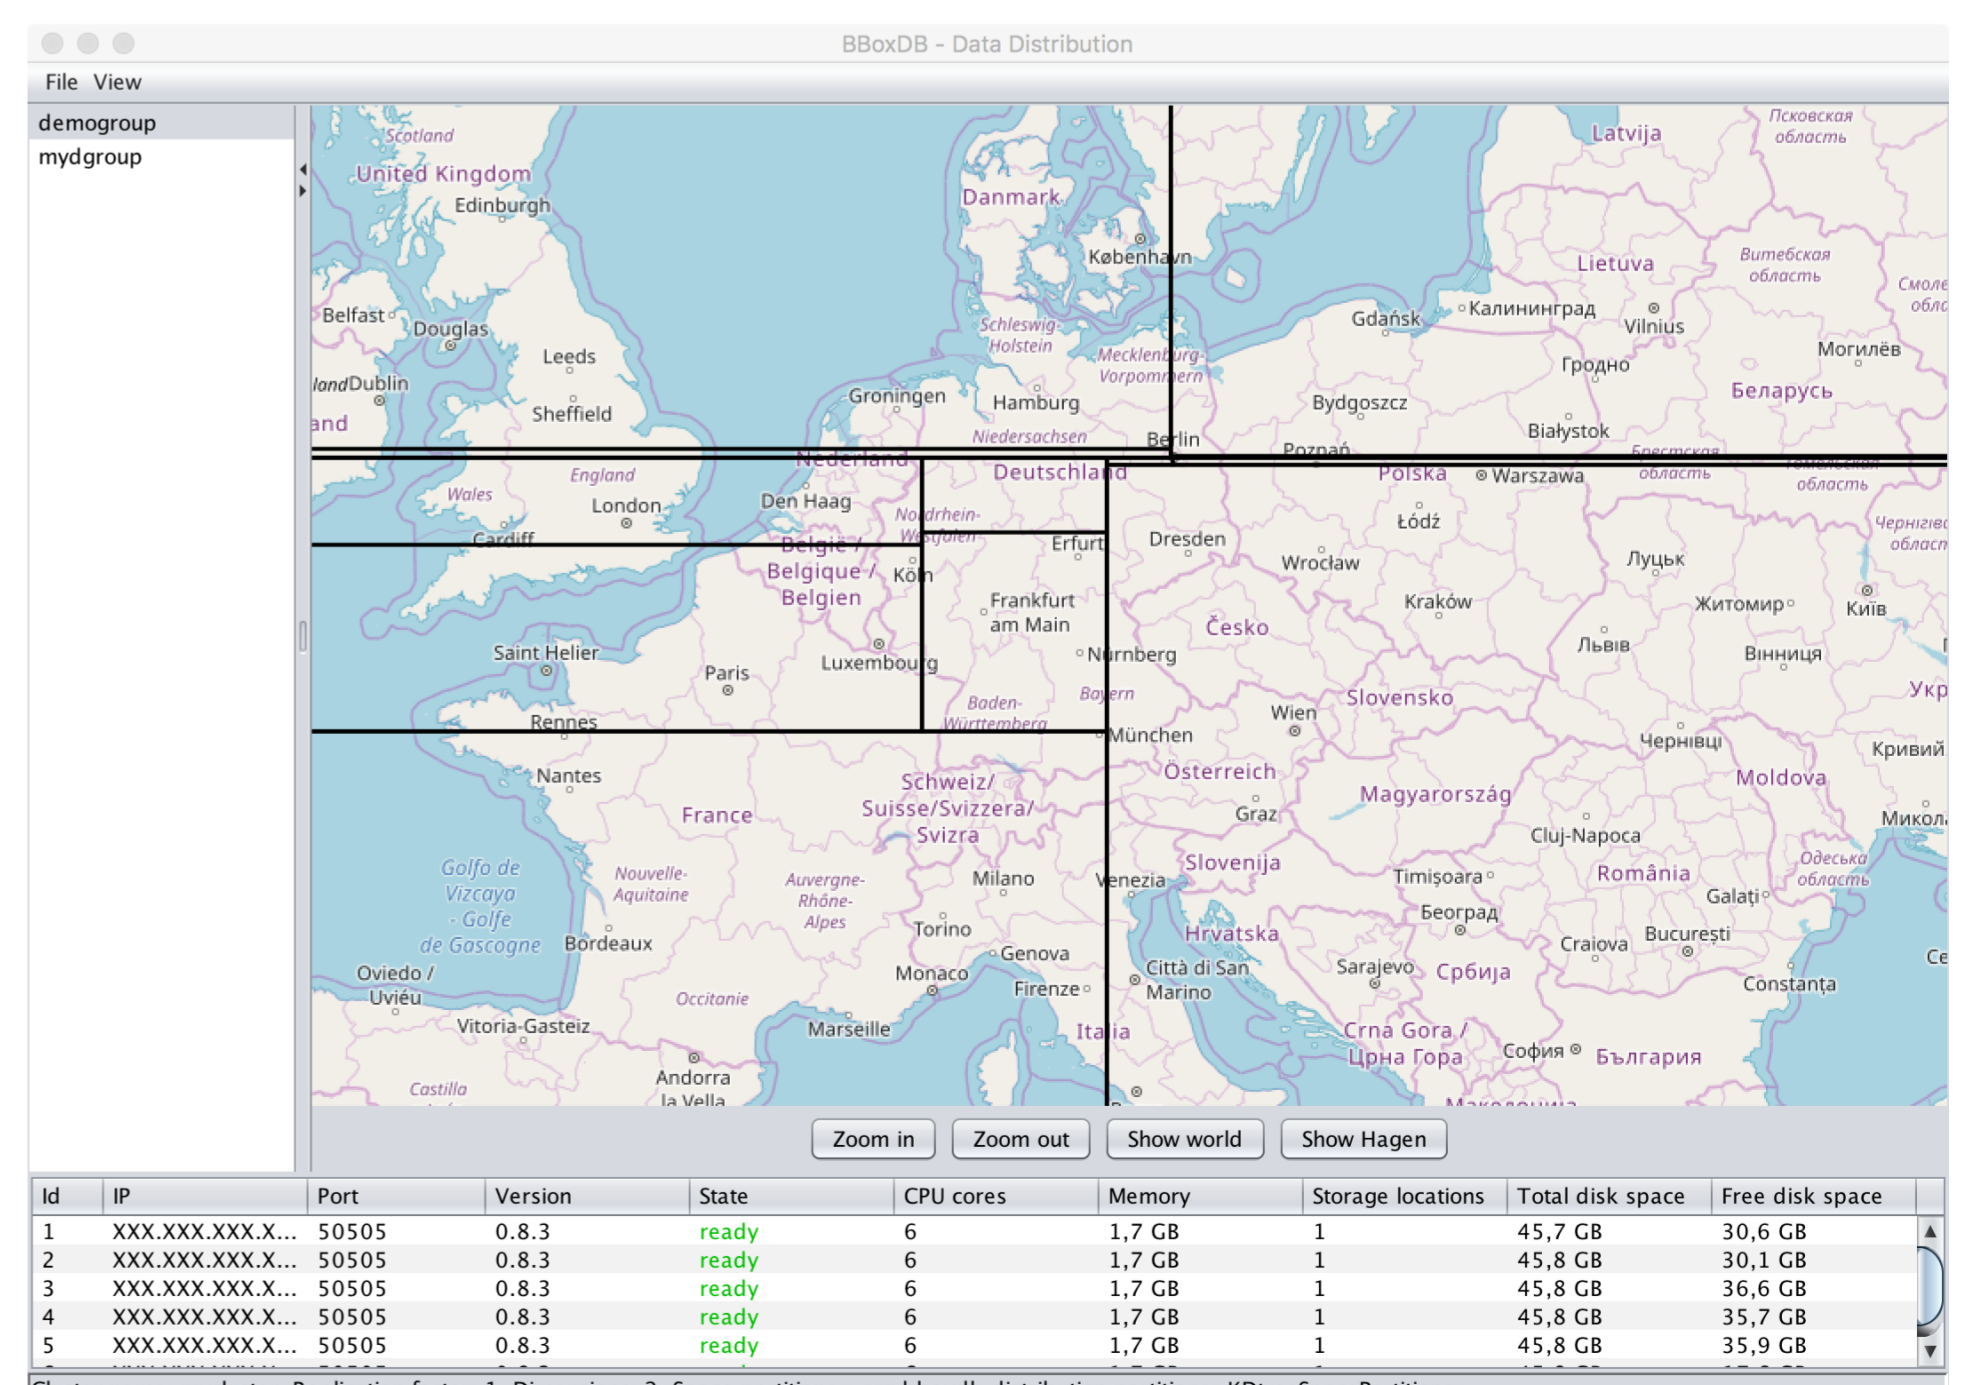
BBoxDB - Data Distribution

File View

demogroup
mydgroup

Scotland
United Kingdom
Edinburgh
Danmark
København
Latvija
Псковская область
Lietuva
Витебская область
Belfast
Douglas
Leeds
Dublin
Sheffield
Schleswig-Holstein
Mecklenburg-Vorpommern
Gdańsk
Калининград
Vilnius
Гродно
Могилёв
Беларусь
Groningen
Hamburg
Bydgoszcz
Białystok
Niedersachsen
Berlin
Poznań
Nederland
England
Wales
London
Den Haag
Deutschland
Polska
Warszawa
Брестская область
Cardiff
Nordrhein-Westfalen
Erfurt
Dresden
Łódź
België / Belgique / Belgien
Köln
Frankfurt am Main
Wrocław
Луцьк
Житомир
Київ
Kraków
Česko
Saint Helier
Paris
Luxembourg
Nürnberg
Львів
Вінниця
Baden-Württemberg
Bayern
Slovensko
Rennes
Wien
München
Чернівці
Nantes
Schweiz/ Suisse/Svizzera/ Svizra
Österreich
Magyarország
Moldova
France
Graz
Cluj-Napoca
Golfo de Vizcaya - Golfe de Gascogne
Nouvelle-Aquitaine
Auvergne-Rhône-Alpes
Milano
Venezia
Slovenija
Timișoara
România
Одеська область
Galați
Torino
Hrvatska
Београд
Bordeaux
Genova
Craiova
București
Oviedo / Uviéu
Monaco
Città di San Marino
Sarajevo
Србија
Firenze
Constanța
Occitanie
Vitoria-Gasteiz
Marseille
Italia
Crna Gora / Црна Гора
София
България
Andorra la Vella
Castilla

Zoom in
Zoom out
Show world
Show Hagen

| Id | IP | Port | Version | State | CPU cores | Memory | Storage locations | Total disk space | Free disk space |
|---|---|---|---|---|---|---|---|---|---|
| 1 | XXX.XXX.XXX.X... | 50505 | 0.8.3 | ready | 6 | 1,7 GB | 1 | 45,7 GB | 30,6 GB |
| 2 | XXX.XXX.XXX.X... | 50505 | 0.8.3 | ready | 6 | 1,7 GB | 1 | 45,8 GB | 30,1 GB |
| 3 | XXX.XXX.XXX.X... | 50505 | 0.8.3 | ready | 6 | 1,7 GB | 1 | 45,8 GB | 36,6 GB |
| 4 | XXX.XXX.XXX.X... | 50505 | 0.8.3 | ready | 6 | 1,7 GB | 1 | 45,8 GB | 35,7 GB |
| 5 | XXX.XXX.XXX.X... | 50505 | 0.8.3 | ready | 6 | 1,7 GB | 1 | 45,8 GB | 35,9 GB |

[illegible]